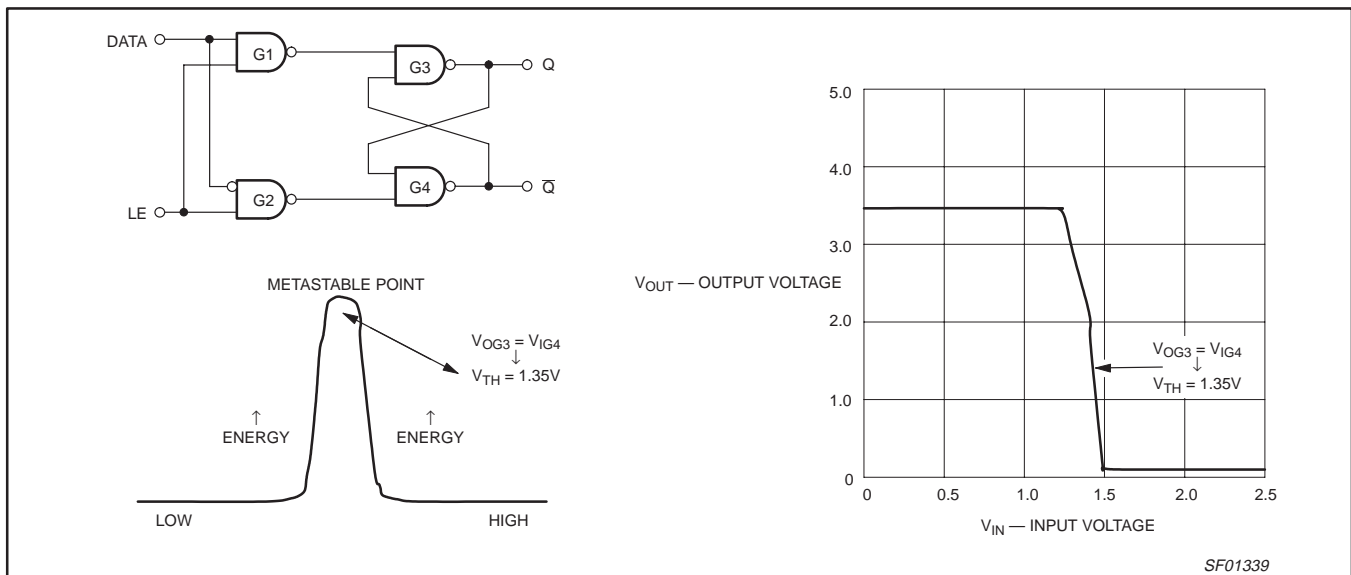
DATA

G1

G3

Q

G2

G4

$\overline{Q}$

LE

METASTABLE POINT

$V_{OG3} = V_{IG4}$
↓
$V_{TH} = 1.35V$

↑
ENERGY

↑
ENERGY

LOW

HIGH

$V_{OUT}$ — OUTPUT VOLTAGE

5.0

4.0

3.0

2.0

1.0

0

$V_{OG3} = V_{IG4}$
↓
$V_{TH} = 1.35V$

0 0.5 1.0 1.5 2.0 2.5

$V_{IN}$ — INPUT VOLTAGE

SF01339